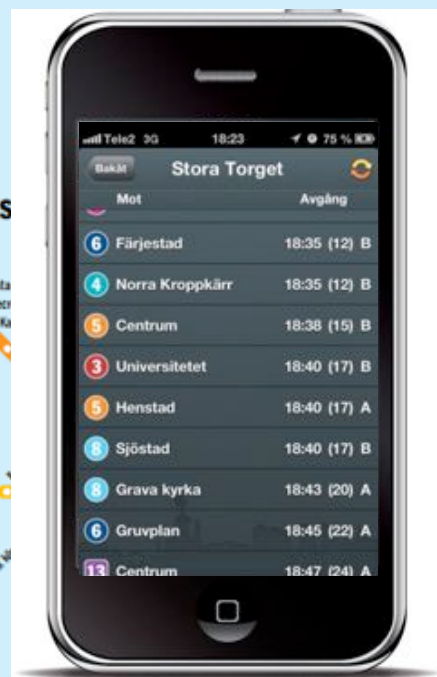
Tele2 3G 18:23 75 %

Bakåt Stora Torget

Mot Avgång

6 Färjestad 18:35 (12) B
4 Norra Kroppkärr 18:35 (12) B
5 Centrum 18:38 (15) B
3 Universitetet 18:40 (17) B
5 Henstad 18:40 (17) A
8 Sjöstad 18:40 (17) B
8 Grava kyrka 18:43 (20) A
6 Gruvplan 18:45 (22) A
13 Centrum 18:47 (24) A